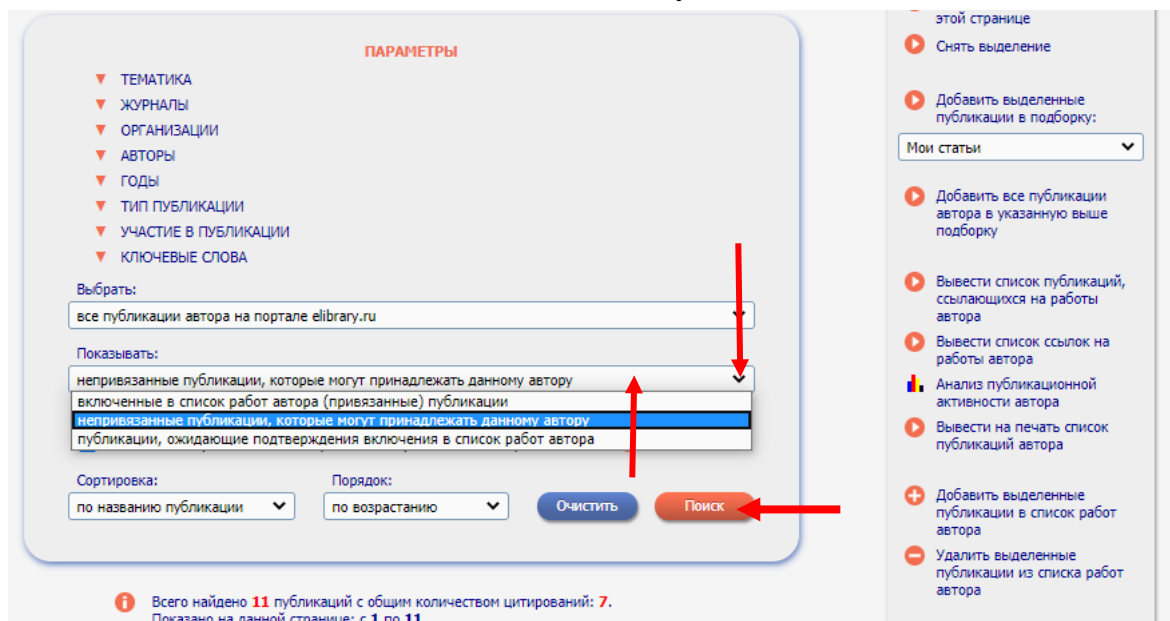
ПАРАМЕТРЫ

ТЕМАТИКА
ЖУРНАЛЫ
ОРГАНИЗАЦИИ
АВТОРЫ
ГОДЫ
ТИП ПУБЛИКАЦИИ
УЧАСТИЕ В ПУБЛИКАЦИИ
КЛЮЧЕВЫЕ СЛОВА

Выбрать:
все публикации автора на портале elibrary.ru

Показывать:
непривязанные публикации, которые могут принадлежать данному автору
включенные в список работ автора (привязанные) публикации
непривязанные публикации, которые могут принадлежать данному автору
публикации, ожидающие подтверждения включения в список работ автора

Сортировка:
по названию публикации

Порядок:
по возрастанию

Очистить
Поиск

Всего найдено 11 публикаций с общим количеством цитирований: 7.
Показано на данной странице: с 1 по 11

этой странице
Снять выделение

Добавить выделенные публикации в подборку:
Мои статьи

Добавить все публикации автора в указанную выше подборку

Вывести список публикаций, ссылающихся на работы автора

Вывести список ссылок на работы автора

Анализ публикационной активности автора

Вывести на печать список публикаций автора

Добавить выделенные публикации в список работ автора

Удалить выделенные публикации из списка работ автора